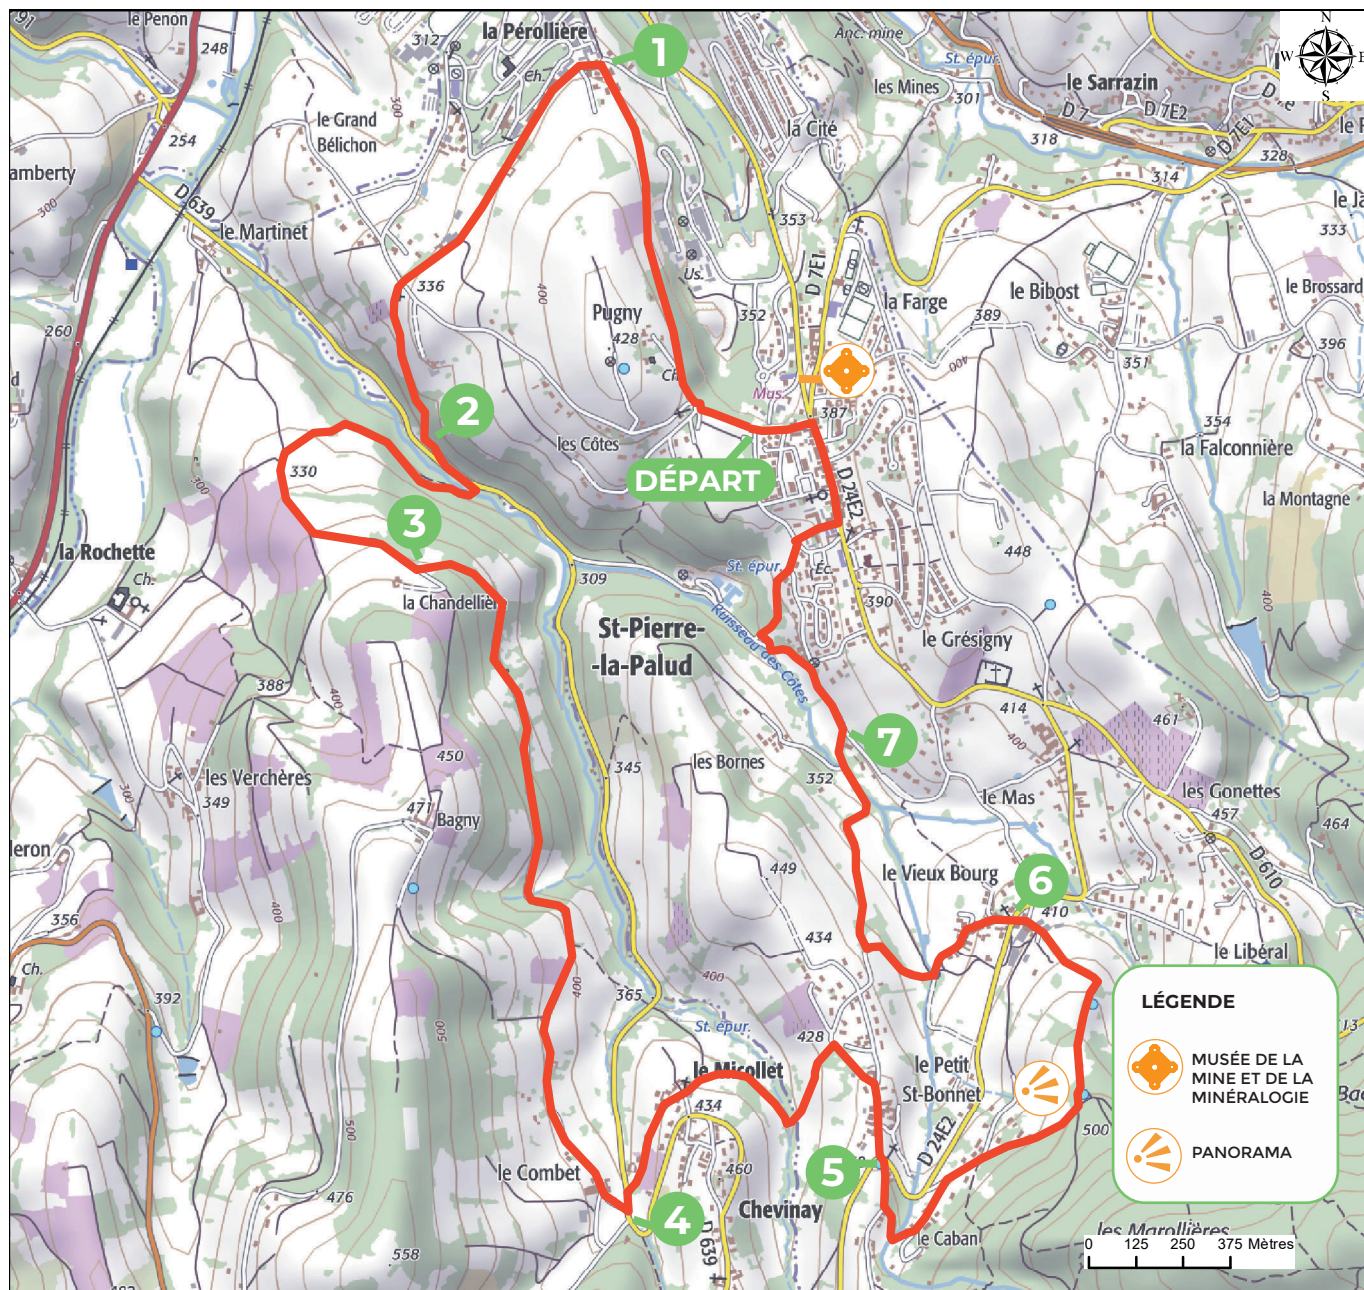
le Penon
la Pérollière
1
Anc. mine
St. épur.
les Mines
le Sarrazin
D 7
D 7E2
la Cité
301
318
328
314
312
248
254
le Grand Bélichon
amberty
D 639
le Martinet
336
Pugny
428
353
D 7E1
la Farge
le Bibost
le Brossard
333
352
389
396
351
260
2
les Côtes
Mus.
387
354
la Falconnière
la Montagne
330
DÉPART
D 24E2
3
la Rochette
Ch.
309
St. épur.
Éc.
448
la Chandellière
St-Pierre-
-la-Palud
Ruisseau des Côtes
390
le Grésigny
388
414
461
7
les Bornes
450
345
352
le Mas
les Gonettes
457
les Verchères
349
471
Bagny
464
D 610
leron
449
le Vieux Bourg
6
410
356
434
le Libéral
Ch.
392
365
St. épur.
428
LÉGENDE
MUSÉE DE LA MINE ET DE LA MINÉRALOGIE
le Micollet
434
le Petit St-Bonnet
500
PANORAMA
460
le Combet
D 24E2
476
5
Chevinay
4
D 639
558
le Caban
les Marollières
0 125 250 375 Mètres
N
S
W
E